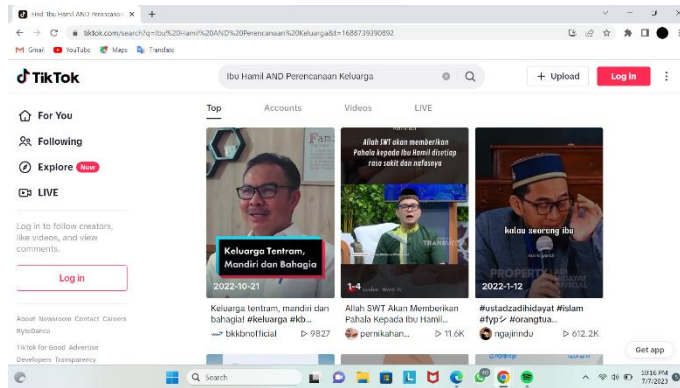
Find 'Ibu Hamil AND Perencanaa ×

tiktok.com/search?q=Ibu%20Hamil%20AND%20Perencanaan%20Keluarga&t=1688739390892

Gmail YouTube Maps Translate

TikTok

Ibu Hamil AND Perencanaan Keluarga

+ Upload

Log in

For You

Following

Explore New

LIVE

Log in to follow creators, like videos, and view comments.

Log in

About Newsroom Contact Careers ByteDance

TikTok for Good Advertise Developers Transparency

Top Accounts Videos LIVE

Keluarga Tentram, Mandiri dan Bahagia

2022-10-21

Keluarga tentram, mandiri dan bahagia! #keluarga #kb...

bkkbnofficial 9827

Allah SWT akan memberikan Pahala kepada Ibu Hamil disetiap rasa sakit dan nafasnya

1-4

Allah SWT Akan Memberikan Pahala Kepada Ibu Hamil...

pernikahan... 11.6K

kalau seorang ibu

2022-1-12

#ustadzadihidayat #islam #fyp #orangtua...

ngajirindu 612.2K

Get app

Search

10:16 PM 7/7/2023